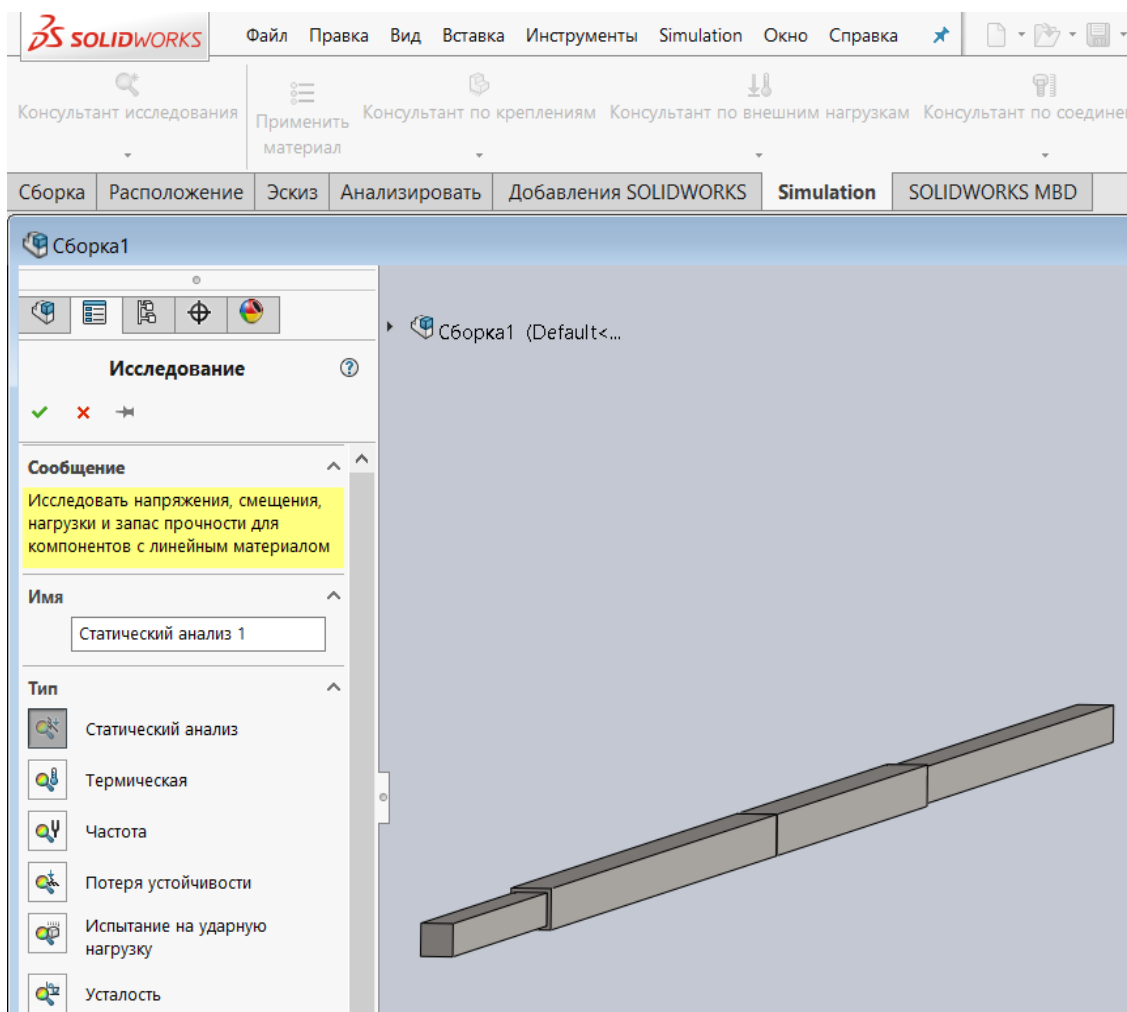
SOLIDWORKS Файл Правка Вид Вставка Инструменты Simulation Окно Справка

Консультант исследования
Применить материал
Консультант по креплениям
Консультант по внешним нагрузкам
Консультант по соедине

Сборка | Расположение | Эскиз | Анализировать | Добавления SOLIDWORKS | Simulation | SOLIDWORKS MBD

Сборка1

Сборка1 (Default<...

Исследование

Сообщение

Исследовать напряжения, смещения, нагрузки и запас прочности для компонентов с линейным материалом

Имя

Статический анализ 1

Тип

Статический анализ

Термическая

Частота

Потеря устойчивости

Испытание на ударную нагрузку

Усталость